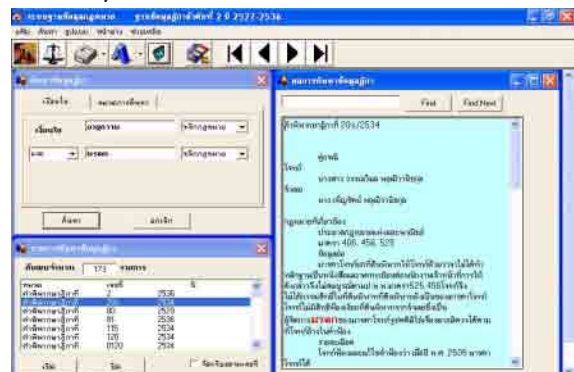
ระบบฐานข้อมูลกฎหมาย ฎีกาพิพากษาศาลฎีกา 2 0 2527-2536

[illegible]

Find | Find Next

คำพิพากษาฎีกาที่ 20ง/2534

ผู้ร้อง
โจทก์
นางสาว วรรณวิมล พฤกษ์วานิช
จำเลย
นาง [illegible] พฤกษ์วานิช

กฎหมายที่เกี่ยวข้อง
ประมวลกฎหมายแพ่งและพาณิชย์
มาตรา 498, 456, 525
ข้อมูลย่อ
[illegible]

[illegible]

ค้นหา | ยกเลิก

ค้นพบจำนวน 173 รายการ

| ประเภท | เลขที่ | ปี |
|---|---|---|
| คำพิพากษาฎีกาที่ | 7 | 2536 |
| คำพิพากษาฎีกาที่ | 20 | 2534 |
| คำพิพากษาฎีกาที่ | 80 | 2528 |
| คำพิพากษาฎีกาที่ | 81 | 2536 |
| คำพิพากษาฎีกาที่ | 115 | 2534 |
| คำพิพากษาฎีกาที่ | 120 | 2534 |
| คำพิพากษาฎีกาที่ | 8120 | 2534 |

เปิด | ปิด